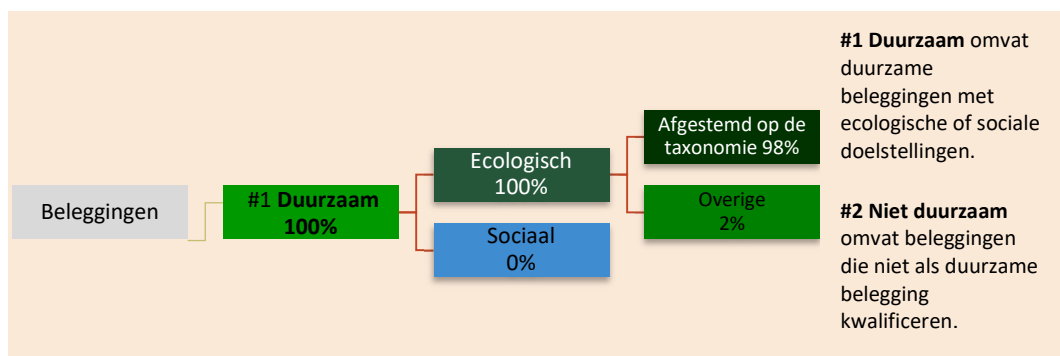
Beleggingen

#1 Duurzaam 100%

Ecologisch 100%

Sociaal 0%

Afgestemd op de taxonomie 98%

Overige 2%

**#1 Duurzaam** omvat duurzame beleggingen met ecologische of sociale doelstellingen.

**#2 Niet duurzaam** omvat beleggingen die niet als duurzame belegging kwalificeren.